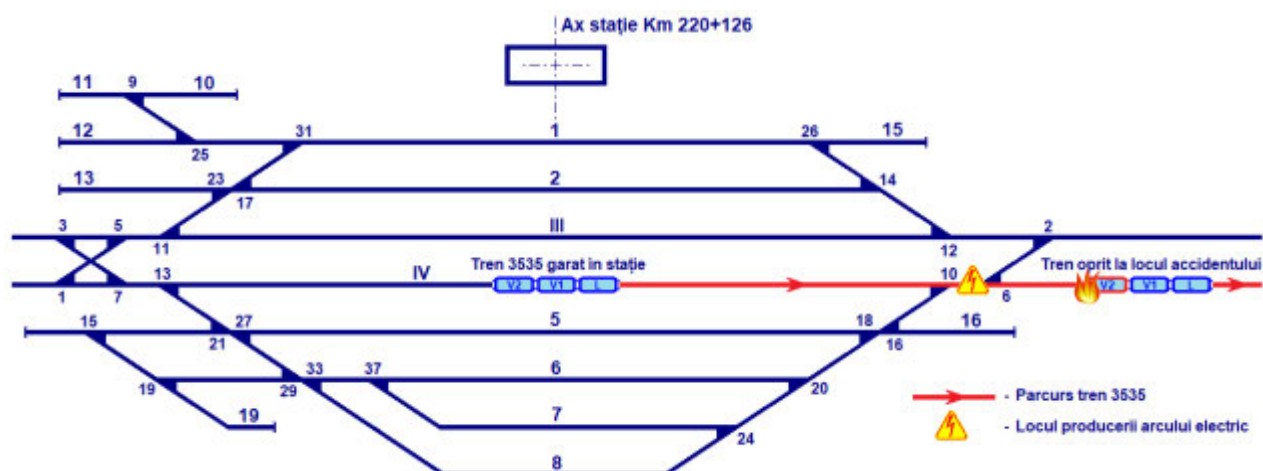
Ax stație Km 220+126

11 9 10

12 31 1 26 15

25

13 23 2 14

17

3 5 III 2

11 12

13 IV Tren 3535 garat in stație 10 Tren oprit la locul accidentului

1 7 V2 V1 L 6 V2 V1 L

15 27 5 18 16

21 16

33 37 6

19 29 20

19

7

24

8

- Parcurs tren 3535

- Locul producerii arcului electric